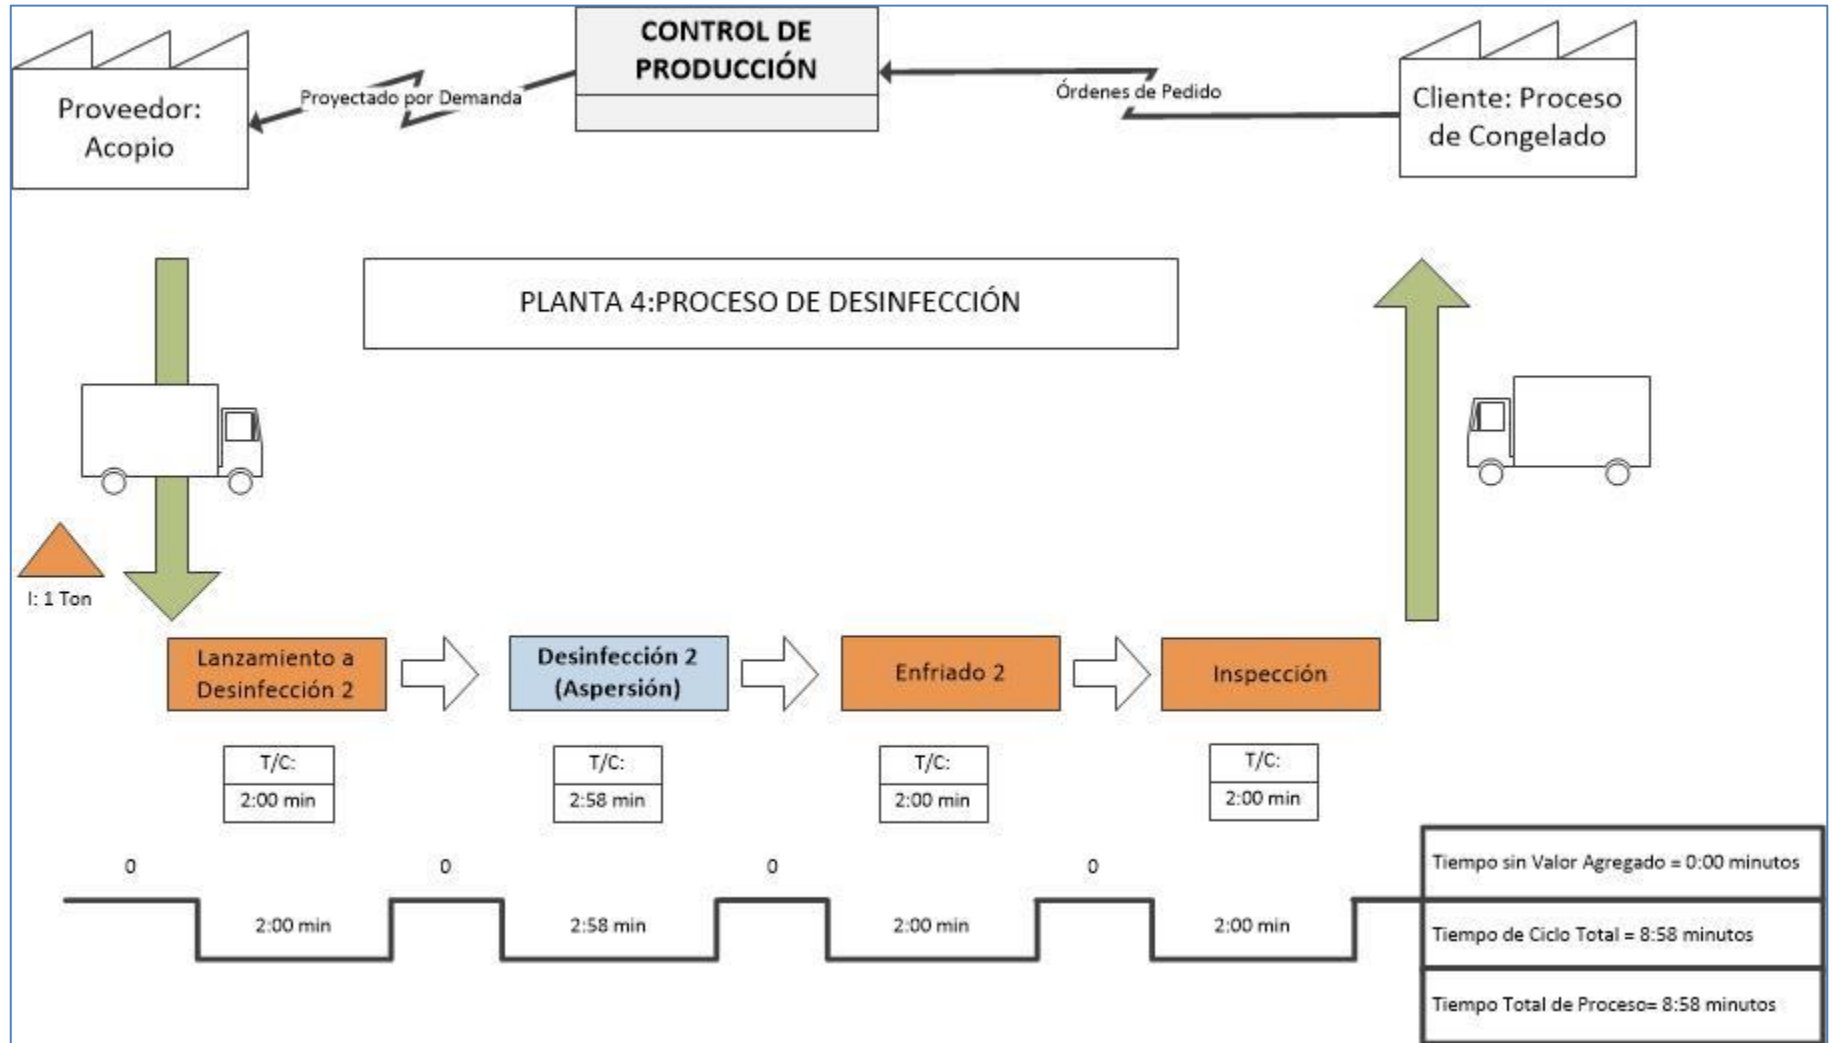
Proveedor: Acopio

Proyectado por Demanda

CONTROL DE PRODUCCIÓN

Órdenes de Pedido

Cliente: Proceso de Congelado

PLANTA 4:PROCESO DE DESINFECCIÓN

I: 1 Ton

Lanzamiento a Desinfección 2

Desinfección 2 (Aspersión)

Enfriado 2

Inspección

| T/C: |
|---|
| 2:00 min |

| T/C: |
|---|
| 2:58 min |

| T/C: |
|---|
| 2:00 min |

| T/C: |
|---|
| 2:00 min |

0

2:00 min

0

2:58 min

0

2:00 min

0

2:00 min

| Tiempo sin Valor Agregado = 0:00 minutos |
|---|
| Tiempo de Ciclo Total = 8:58 minutos |
| Tiempo Total de Proceso= 8:58 minutos |